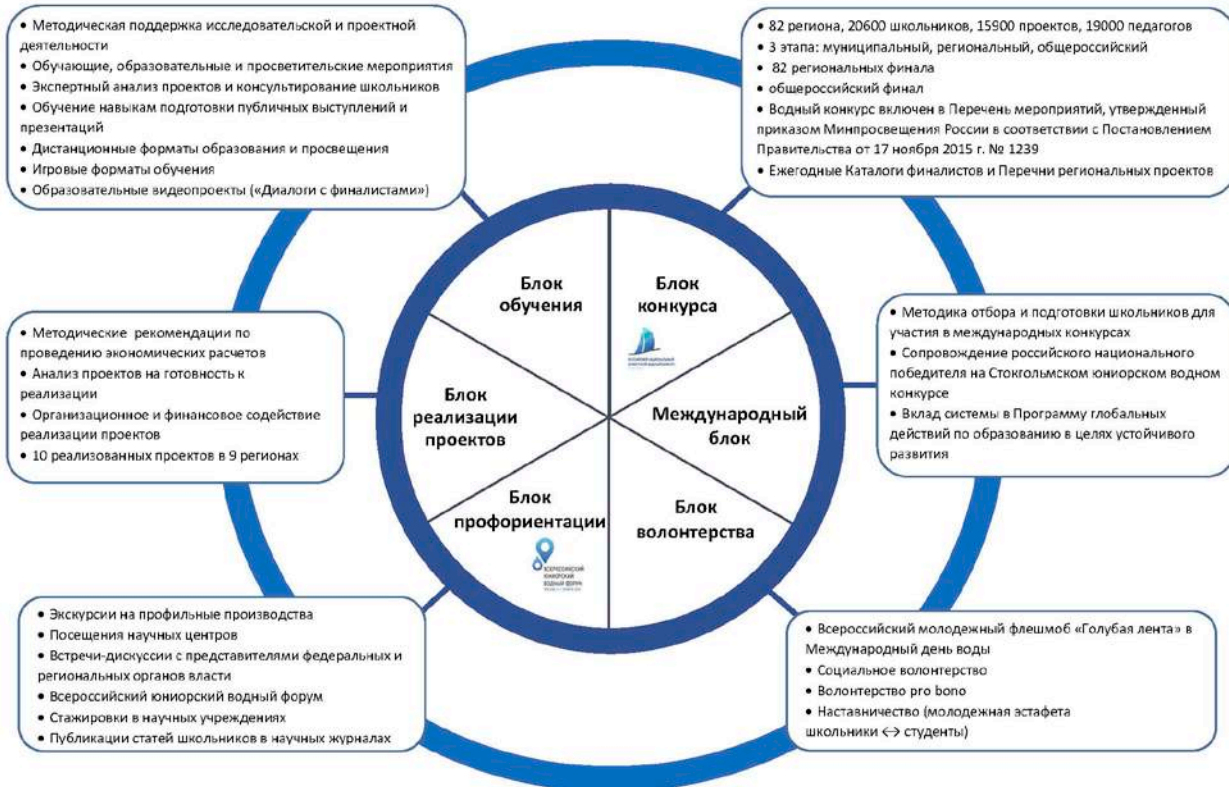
• Методическая поддержка исследовательской и проектной деятельности
• Обучающие, образовательные и просветительские мероприятия
• Экспертный анализ проектов и консультирование школьников
• Обучение навыкам подготовки публичных выступлений и презентаций
• Дистанционные форматы образования и просвещения
• Игровые форматы обучения
• Образовательные видеопроекты («Диалоги с финалистами»)

• 82 региона, 20600 школьников, 15900 проектов, 19000 педагогов
• 3 этапа: муниципальный, региональный, общероссийский
• 82 региональных финала
• общероссийский финал
• Водный конкурс включен в Перечень мероприятий, утвержденный приказом Минпросвещения России в соответствии с Постановлением Правительства от 17 ноября 2015 г. № 1239
• Ежегодные Каталоги финалистов и Перечни региональных проектов

Блок обучения

Блок конкурса

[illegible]

• Методические рекомендации по проведению экономических расчетов
• Анализ проектов на готовность к реализации
• Организационное и финансовое содействие реализации проектов
• 10 реализованных проектов в 9 регионах

Блок реализации проектов

Международный блок

• Методика отбора и подготовки школьников для участия в международных конкурсах
• Сопровождение российского национального победителя на Стокгольмском юниорском водном конкурсе
• Вклад системы в Программу глобальных действий по образованию в целях устойчивого развития

Блок профориентации

Всероссийский юниорский водный форум

Блок волонтерства

• Экскурсии на профильные производства
• Посещения научных центров
• Встречи-дискуссии с представителями федеральных и региональных органов власти
• Всероссийский юниорский водный форум
• Стажировки в научных учреждениях
• Публикации статей школьников в научных журналах

• Всероссийский молодежный флешмоб «Голубая лента» в Международный день воды
• Социальное волонтерство
• Волонтерство pro bono
• Наставничество (молодежная эстафета школьники ↔ студенты)